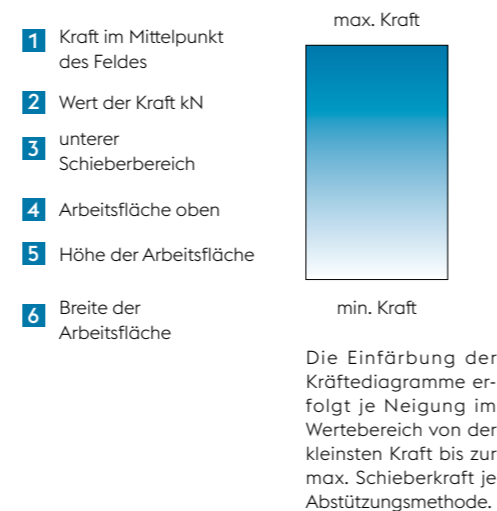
1 Kraft im Mittelpunkt des Feldes

2 Wert der Kraft kN

3 unterer Schieberbereich

4 Arbeitsfläche oben

5 Höhe der Arbeitsfläche

6 Breite der Arbeitsfläche

max. Kraft

min. Kraft

Die Einfärbung der Kräftediagramme erfolgt je Neigung im Wertebereich von der kleinsten Kraft bis zur max. Schieberkraft je Abstützungsmethode.